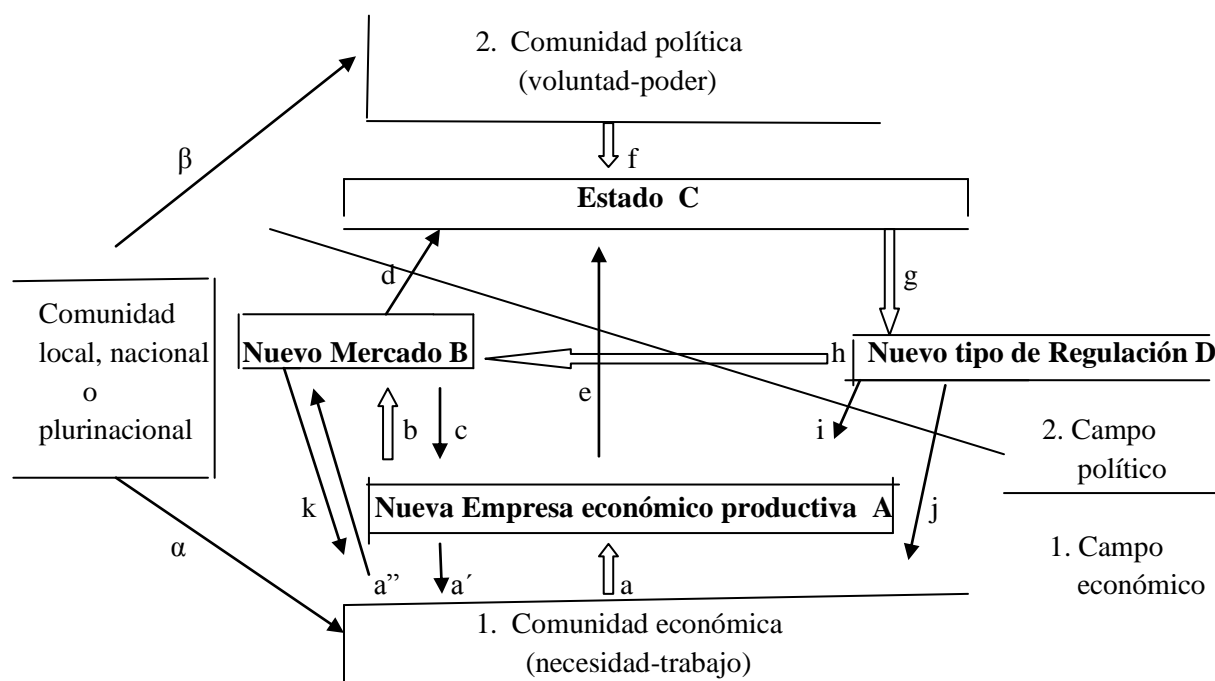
2. Comunidad política
(voluntad-poder)

β

f

Estado C

Comunidad local, nacional o plurinacional

d

g

Nuevo Mercado B

h

Nuevo tipo de Regulación D

e

b

c

i

2. Campo político

k

Nueva Empresa económico productiva A

j

α

1. Campo económico

a”

a´

a

1. Comunidad económica
(necesidad-trabajo)